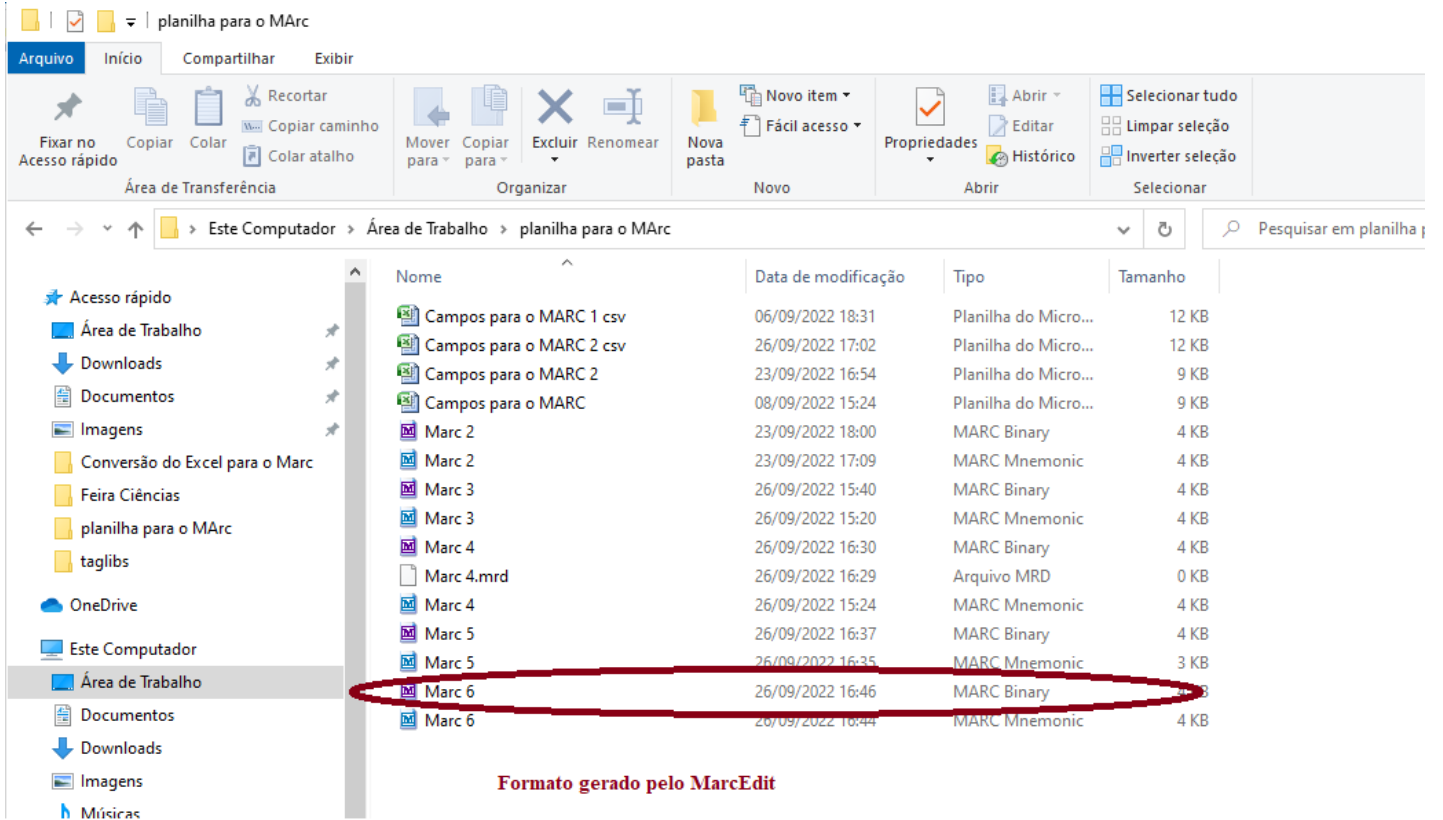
planilha para o MArc

Arquivo Início Compartilhar Exibir

Fixar no Acesso rápido
Copiar
Colar
Recortar
Copiar caminho
Colar atalho
Área de Transferência

Mover para
Copiar para
Excluir
Renomear
Organizar

Nova pasta
Novo item
Fácil acesso
Novo

Propriedades
Abrir
Editar
Histórico
Abrir

Selecionar tudo
Limpar seleção
Inverter seleção
Selecionar

Este Computador > Área de Trabalho > planilha para o MArc

Pesquisar em planilha p

Acesso rápido
Área de Trabalho
Downloads
Documentos
Imagens
Conversão do Excel para o Marc
Feira Ciências
planilha para o MArc
taglibs
OneDrive
Este Computador
Área de Trabalho
Documentos
Downloads
Imagens
Músicas

| Nome | Data de modificação | Tipo | Tamanho |
|---|---|---|---|
| Campos para o MARC 1 csv | 06/09/2022 18:31 | Planilha do Micro... | 12 KB |
| Campos para o MARC 2 csv | 26/09/2022 17:02 | Planilha do Micro... | 12 KB |
| Campos para o MARC 2 | 23/09/2022 16:54 | Planilha do Micro... | 9 KB |
| Campos para o MARC | 08/09/2022 15:24 | Planilha do Micro... | 9 KB |
| Marc 2 | 23/09/2022 18:00 | MARC Binary | 4 KB |
| Marc 2 | 23/09/2022 17:09 | MARC Mnemonic | 4 KB |
| Marc 3 | 26/09/2022 15:40 | MARC Binary | 4 KB |
| Marc 3 | 26/09/2022 15:20 | MARC Mnemonic | 4 KB |
| Marc 4 | 26/09/2022 16:30 | MARC Binary | 4 KB |
| Marc 4.mrd | 26/09/2022 16:29 | Arquivo MRD | 0 KB |
| Marc 4 | 26/09/2022 15:24 | MARC Mnemonic | 4 KB |
| Marc 5 | 26/09/2022 16:37 | MARC Binary | 4 KB |
| Marc 5 | 26/09/2022 16:35 | MARC Mnemonic | 3 KB |
| Marc 6 | 26/09/2022 16:46 | MARC Binary | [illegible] |
| Marc 6 | 26/09/2022 16:44 | MARC Mnemonic | 4 KB |

Formato gerado pelo MarcEdit